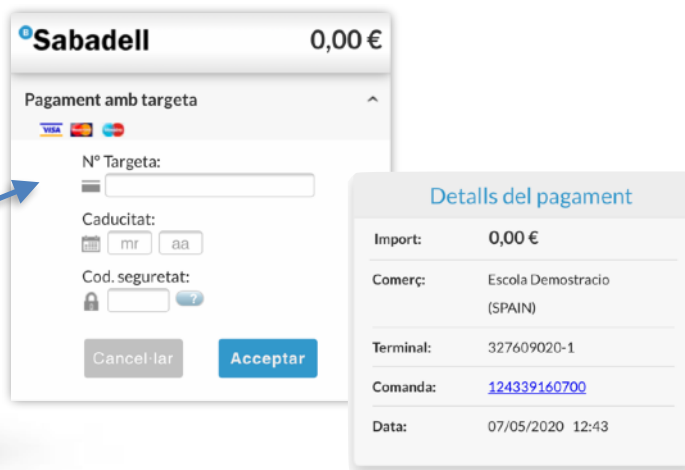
Sabadell 0,00 €

Pagament amb targeta

Nº Targeta:

Caducitat:

mm aa

Cod. seguretat:

?

Cancel·lar Acceptar

Detalls del pagament

| | |
|---|---|
| Import: | 0,00 € |
| Comerç: | Escola Demostracio (SPAIN) |
| Terminal: | 327609020-1 |
| Comanda: | 124339160700 |
| Data: | 07/05/2020 12:43 |